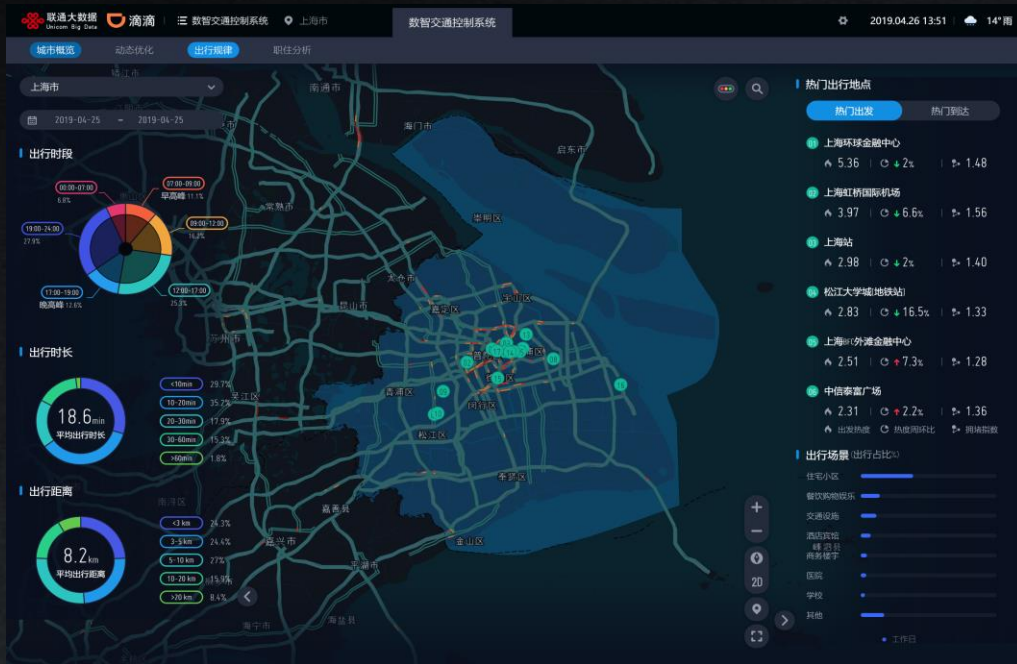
联通大数据 Unicom Big Data 滴滴 | 数智交通控制系统 上海市 数智交通控制系统 2019.04.26 13:51 14° 雨

城市概览 动态优化 出行规律 职住分析

上海市

2019-04-25 ~ 2019-04-25

出行时段

00:00-07:00 6.8%
07:00-09:00 早高峰 11.1%
09:00-12:00 16.3%
19:00-24:00 27.9%
17:00-19:00 晚高峰 12.6%
12:00-17:00 25.3%

出行时长

18.6 min 平均出行时长

<10min 29.7%
10-20min 35.2%
20-30min 17.9%
30-60min 15.3%
>60min 1.8%

出行距离

8.2 km 平均出行距离

<3 km 24.3%
3-5 km 24.4%
5-10 km 27%
10-20 km 15.9%
>20 km 8.4%

南通市 海门市 启东市 常熟市 崇明区 太仓市 宝山区 昆山市 嘉定区 苏州市 吴江区 青浦区 闵行区 松江区 奉贤区 嘉善县 嘉兴市 平湖市 金山区 海盐县 海宁市 南浔区

热门出行地点

热门出发 热门到达

01 上海环球金融中心 5.36 ↓2% 1.48
02 上海虹桥国际机场 3.97 ↓6.6% 1.56
03 上海站 2.98 ↓2% 1.40
04 松江大学城(地铁站) 2.83 ↓16.5% 1.33
05 上海IFC外滩金融中心 2.51 ↑7.3% 1.28
06 中信泰富广场 2.31 ↑2.2% 1.36

出发热度 热度同环比 拥堵指数

出行场景 (出行占比%)

住宅小区
餐饮购物娱乐
交通设施
酒店宾馆
商务楼宇
医院
学校
其他

工作日

2D